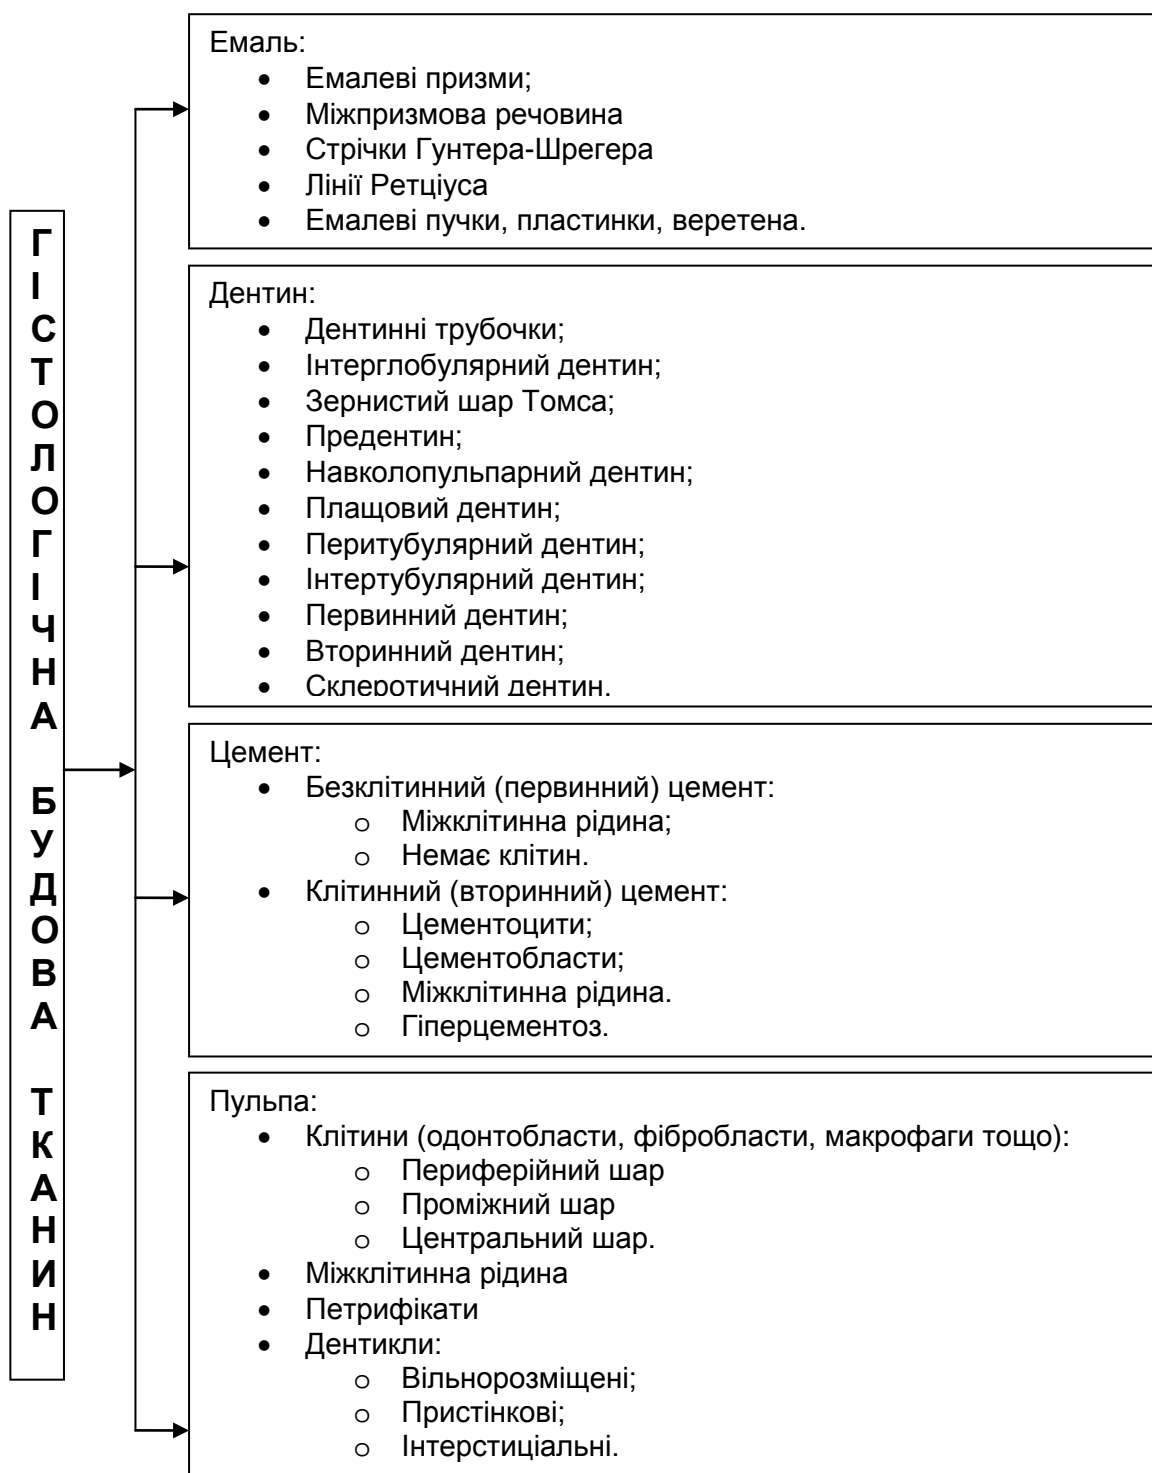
ГІСТОЛОГІЧНА БУДОВА ТКАНИН

Емаль:
- Емалеві призми;
- Міжпризмова речовина
- Стрічки Гунтера-Шрегера
- Лінії Ретціуса
- Емалеві пучки, пластинки, веретена.

Дентин:
- Дентинні трубочки;
- Інтерглобулярний дентин;
- Зернистий шар Томса;
- Предентин;
- Навколопульпарний дентин;
- Плащовий дентин;
- Перитубулярний дентин;
- Інтертубулярний дентин;
- Первинний дентин;
- Вторинний дентин;
- Склеротичний дентин.

Цемент:
- Безклітинний (первинний) цемент:
  - Міжклітинна рідина;
  - Немає клітин.
- Клітинний (вторинний) цемент:
  - Цементоцити;
  - Цементобласти;
  - Міжклітинна рідина.
  - Гіперцементоз.

Пульпа:
- Клітини (одонтобласти, фібробласти, макрофаги тощо):
  - Периферійний шар
  - Проміжний шар
  - Центральний шар.
- Міжклітинна рідина
- Петрифікати
- Дентикли:
  - Вільнорозміщені;
  - Пристінкові;
  - Інтерстиціальні.